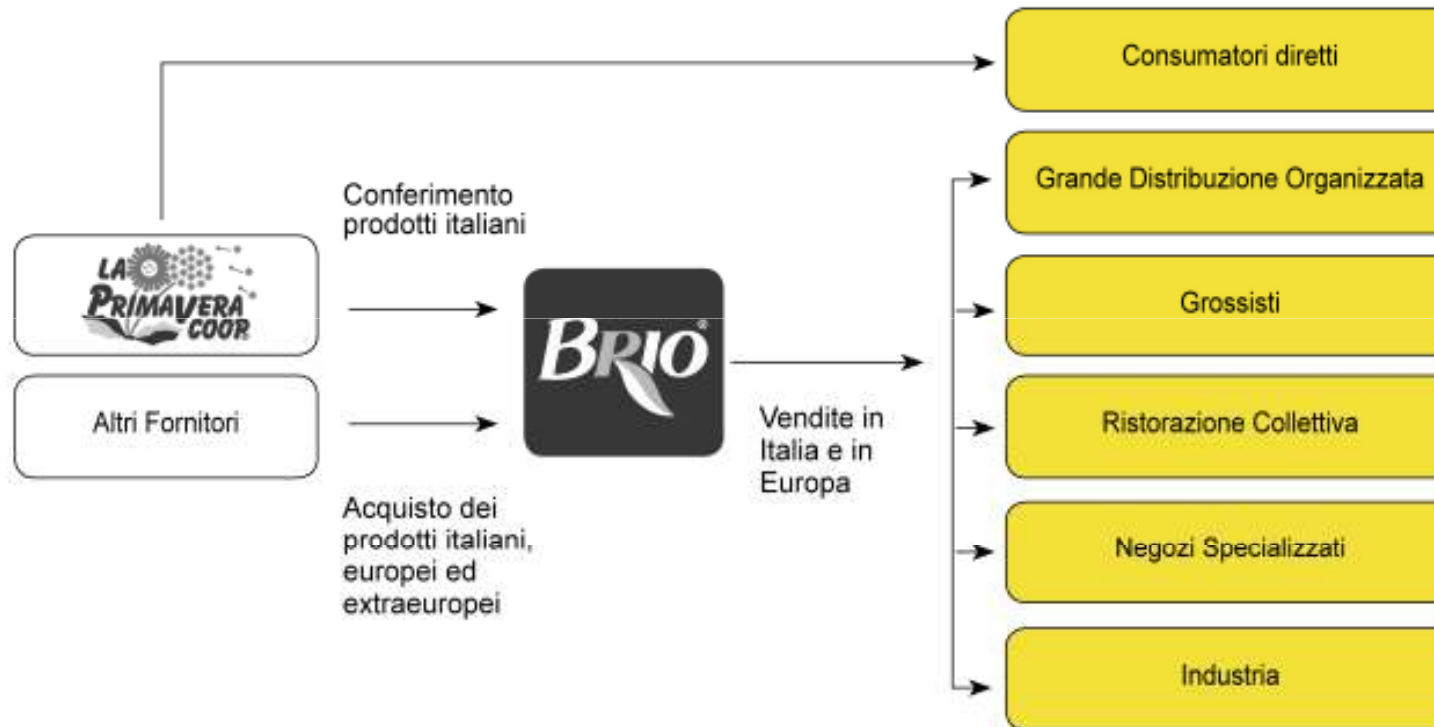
Consumatori diretti

LA PRIMAVERA COOP

Conferimento prodotti italiani

BRIO

Altri Fornitori

Acquisto dei prodotti italiani, europei ed extraeuropei

Vendite in Italia e in Europa

Grande Distribuzione Organizzata

Grossisti

Ristorazione Collettiva

Negozi Specializzati

Industria